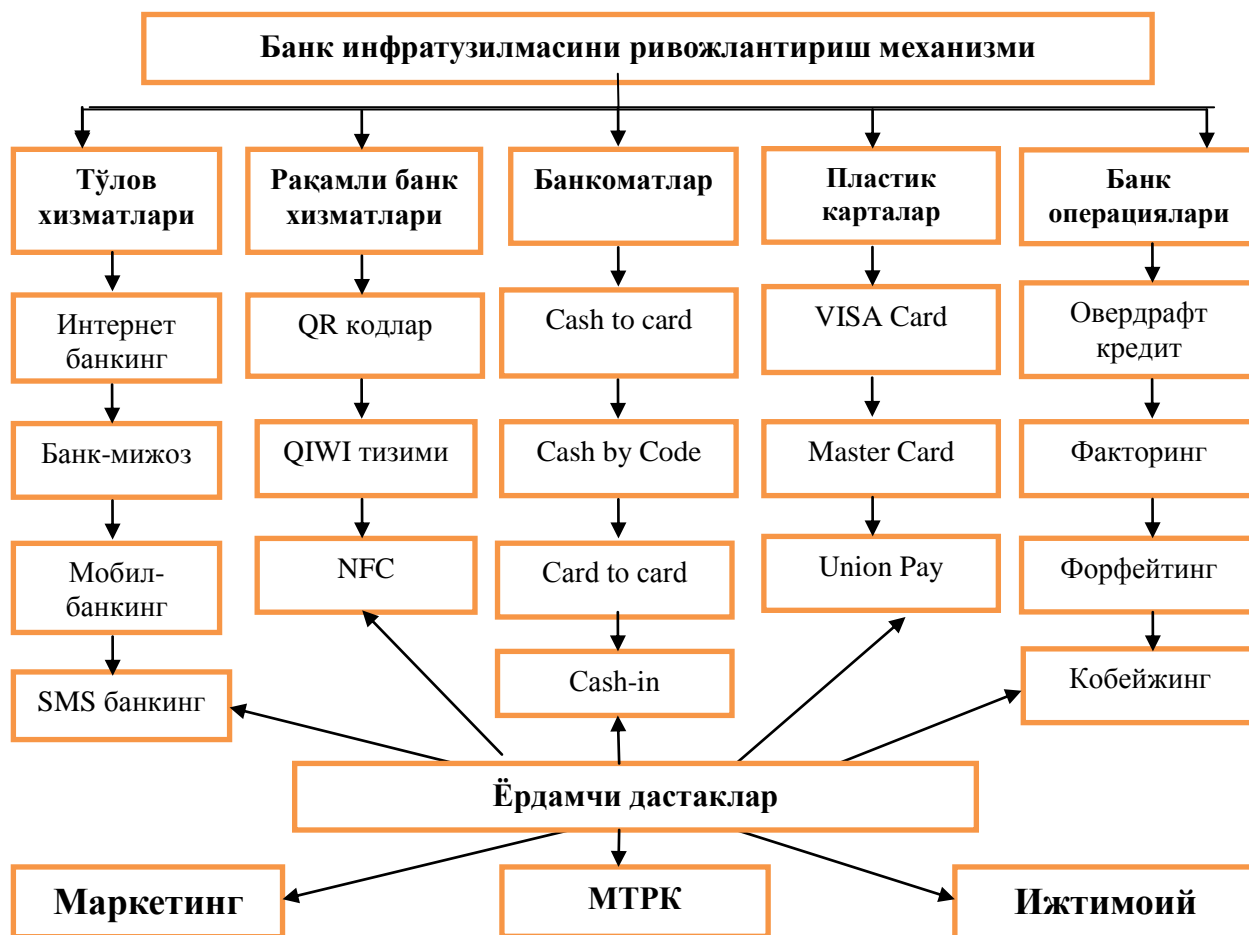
Банк инфратузилмасини ривожлантириш механизми

Тўлов хизматлари

Интернет банкинг

Банк-мижоз

Мобил-банкинг

SMS банкинг

Рақамли банк хизматлари

QR кодлар

QIWI тизими

NFC

Банкоматлар

Cash to card

Cash by Code

Card to card

Cash-in

Пластик карталар

VISA Card

Master Card

Union Pay

Банк операциялари

Овердрафт кредит

Факторинг

Форфейтинг

Кобейжинг

Ёрдамчи дастаклар

Маркетинг

МТРК

Ижтимоий